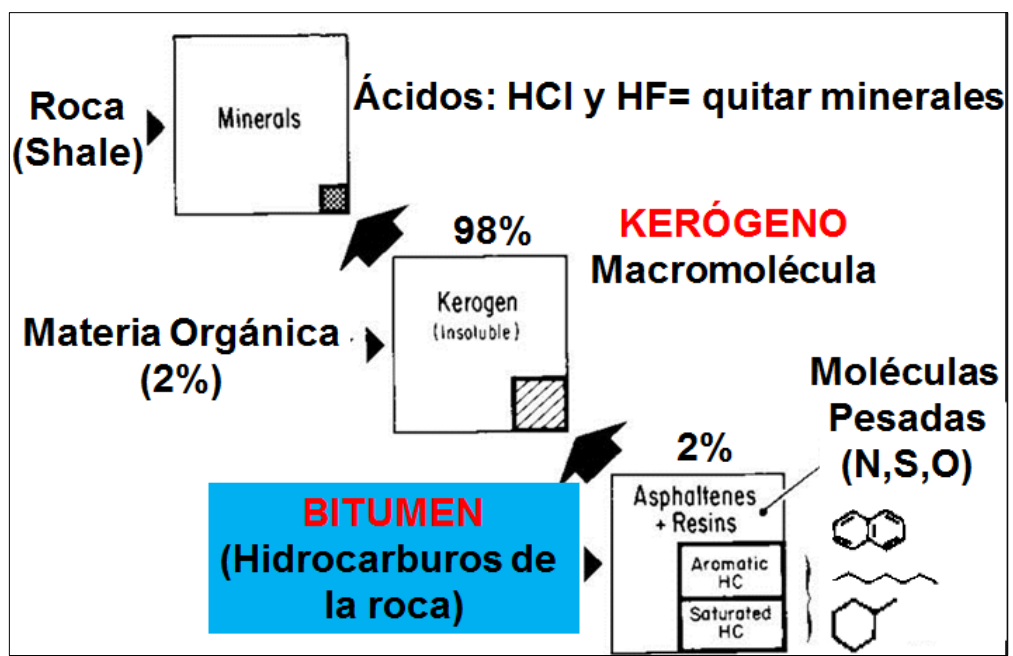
Roca
(Shale)

Minerals

Ácidos: HCl y HF= quitar minerales

98%

KERÓGENO
Macromolécula

Kerogen
(Insoluble)

Materia Orgánica
(2%)

Moléculas
Pesadas
(N,S,O)

2%

Asphaltenes
+ Resins

Aromatic
HC

Saturated
HC

BITUMEN
(Hidrocarburos de la roca)